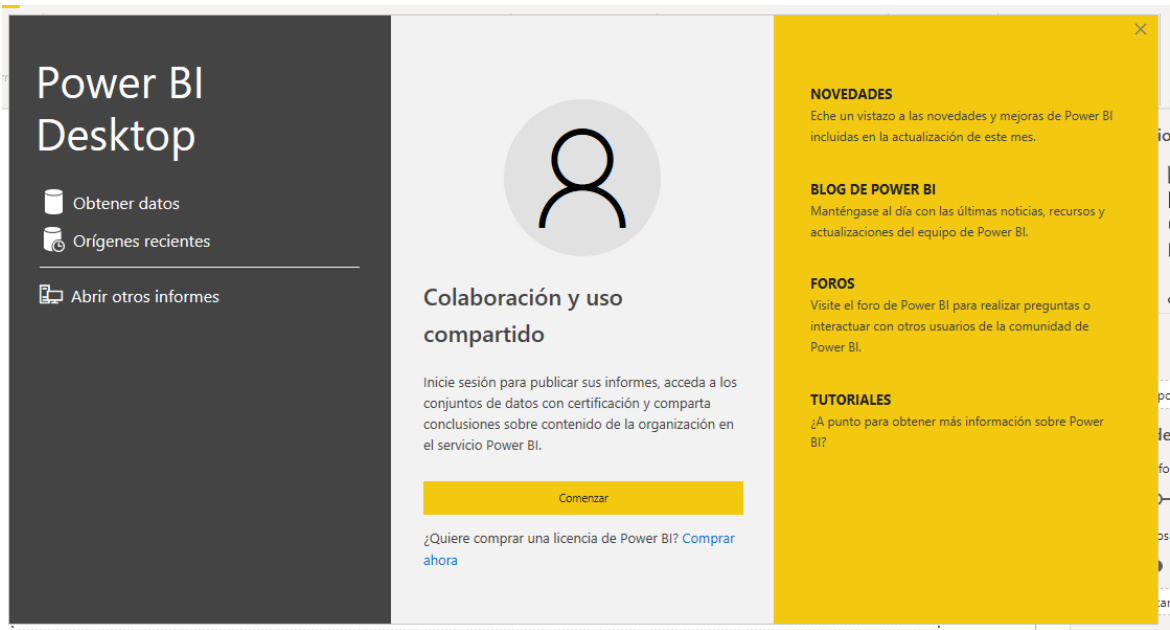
Power BI Desktop

Obtener datos

Orígenes recientes

Abrir otros informes

Colaboración y uso compartido

Inicie sesión para publicar sus informes, acceda a los conjuntos de datos con certificación y comparta conclusiones sobre contenido de la organización en el servicio Power BI.

Comenzar

¿Quiere comprar una licencia de Power BI? Comprar ahora

×

NOVEDADES
Eche un vistazo a las novedades y mejoras de Power BI incluidas en la actualización de este mes.

BLOG DE POWER BI
Manténgase al día con las últimas noticias, recursos y actualizaciones del equipo de Power BI.

FOROS
Visite el foro de Power BI para realizar preguntas o interactuar con otros usuarios de la comunidad de Power BI.

TUTORIALES
¿A punto para obtener más información sobre Power BI?